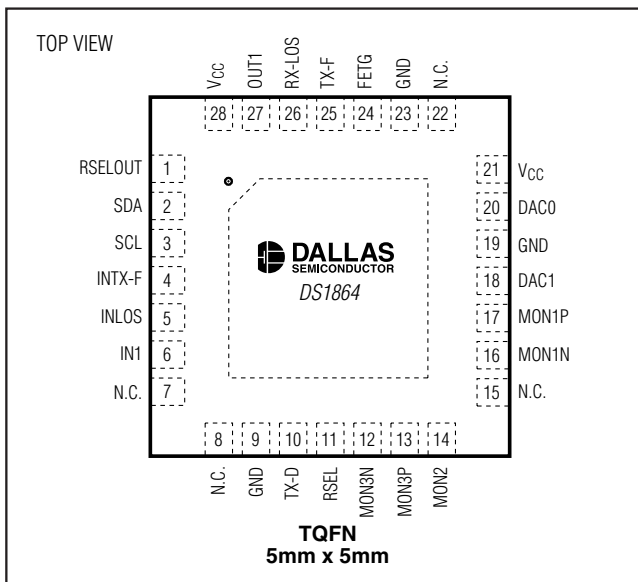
TOP VIEW

$V_{CC}$ 28
OUT1 27
RX-LOS 26
TX-F 25
FETG 24
GND 23
N.C. 22

RSELOUT 1
SDA 2
SCL 3
INTX-F 4
INLOS 5
IN1 6
N.C. 7

21 $V_{CC}$
20 DAC0
19 GND
18 DAC1
17 MON1P
16 MON1N
15 N.C.

DALLAS SEMICONDUCTOR
DS1864

8 N.C.
9 GND
10 TX-D
11 RSEL
12 MON3N
13 MON3P
14 MON2

TQFN
5mm x 5mm